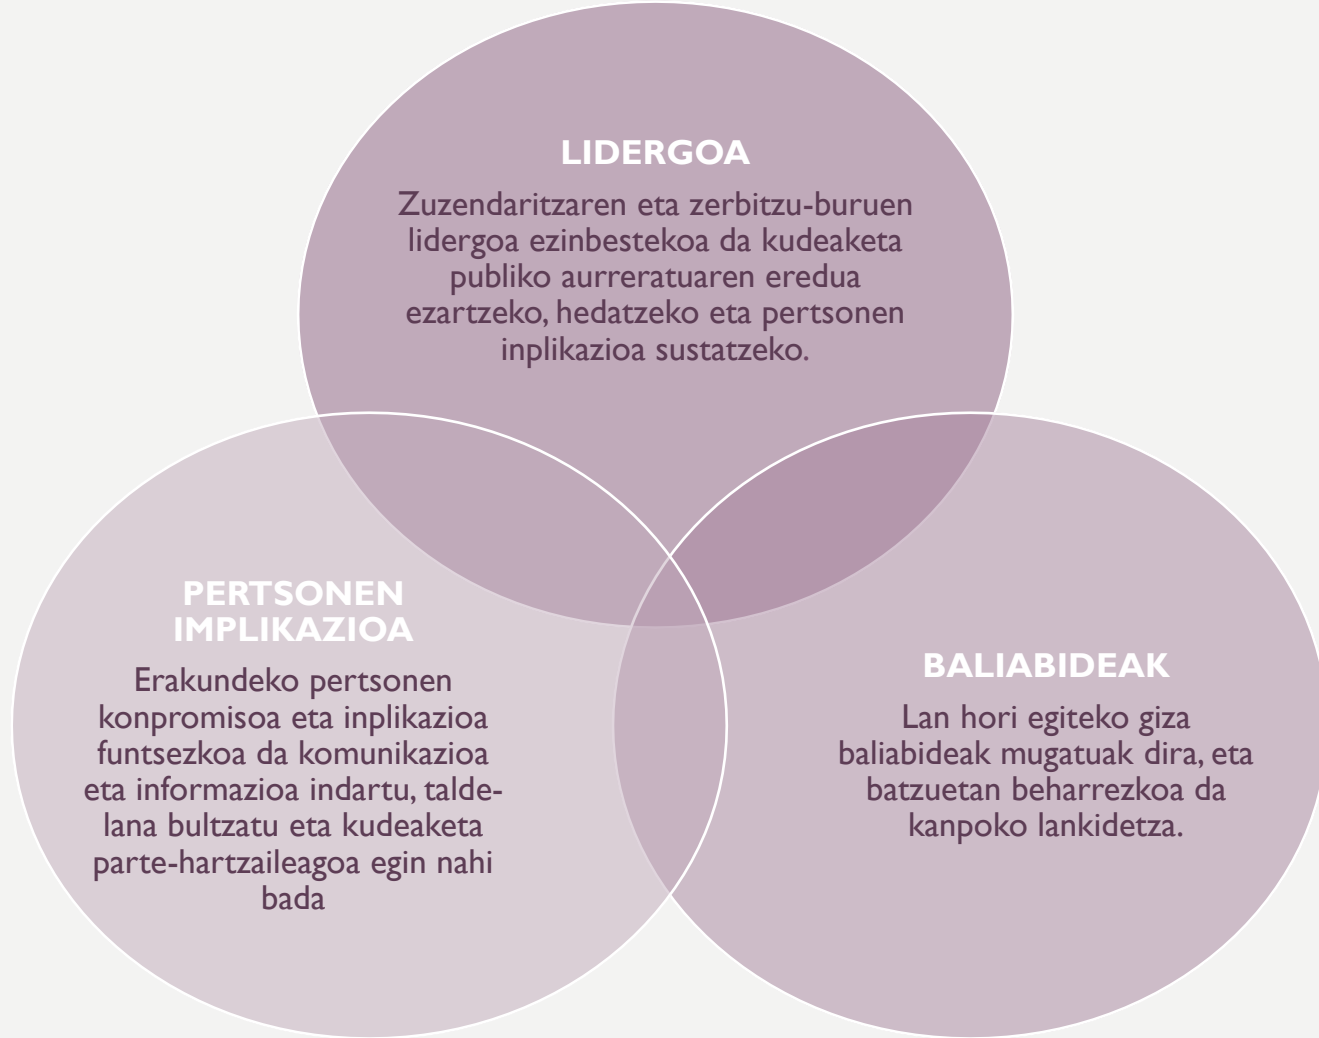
LIDERGOA

Zuzendaritzaren eta zerbitzu-buruen lidergoa ezinbestekoa da kudeaketa publiko aurreratuaren eredua ezartzeko, hedatzeko eta pertsonen inplikazioa sustatzeko.

PERTSONEN IMPLIKAZIOA

Erakundeko pertsonen konpromisoa eta inplikazioa funtsezkoa da komunikazioa eta informazioa indartu, talde-lana bultzatu eta kudeaketa parte-hartzaileagoa egin nahi bada

BALIABIDEAK

Lan hori egiteko giza baliabideak mugatuak dira, eta batzuetan beharrezkoa da kanpoko lankidetza.